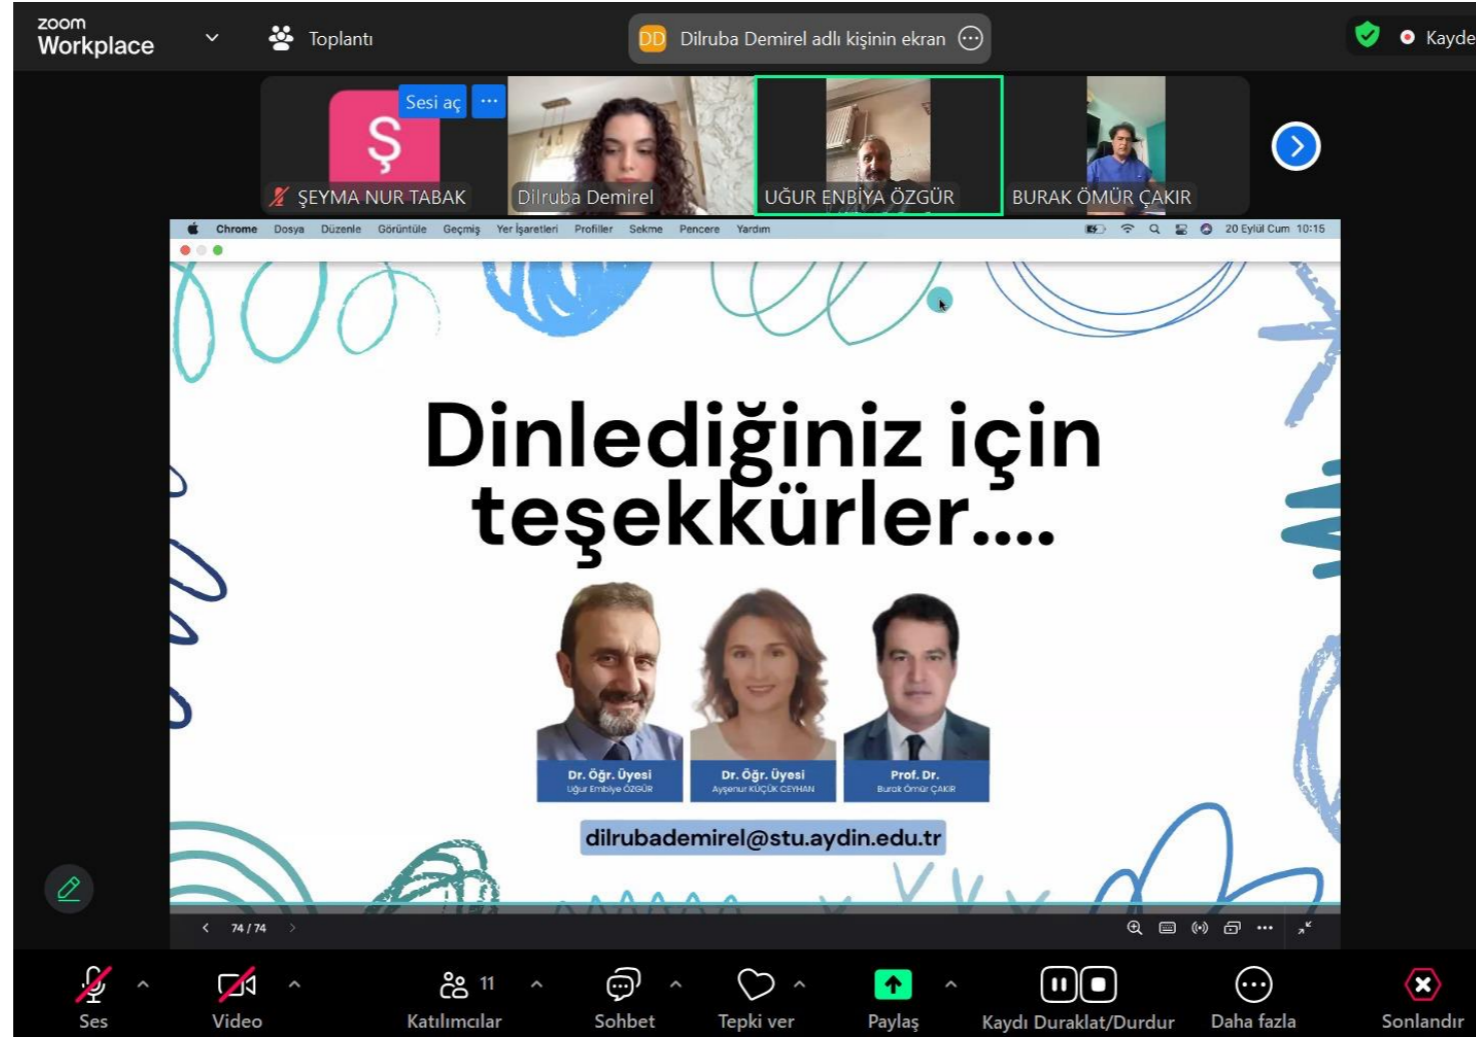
zoom Workplace

Toplantı

DD Dilruba Demirel adlı kişinin ekran

Kayde

Sesi aç

Ş

ŞEYMA NUR TABAK

Dilruba Demirel

UĞUR ENBİYA ÖZGÜR

BURAK ÖMÜR ÇAKIR

Chrome Dosya Düzenle Görüntüle Geçmiş Yer İşaretleri Profiller Sekme Pencere Yardım

20 Eylül Cum 10:15

Dinlediğiniz için teşekkürler....

Dr. Öğr. Üyesi
Uğur Enbiya ÖZGÜR

Dr. Öğr. Üyesi
Ayşenur KÜÇÜK CEYHAN

Prof. Dr.
Burak Ömür ÇAKIR

dilrubademirel@stu.aydin.edu.tr

74 / 74

Ses

Video

11

Katılımcılar

Sohbet

Tepki ver

Paylaş

Kaydı Duraklat/Durdur

Daha fazla

Sonlandır